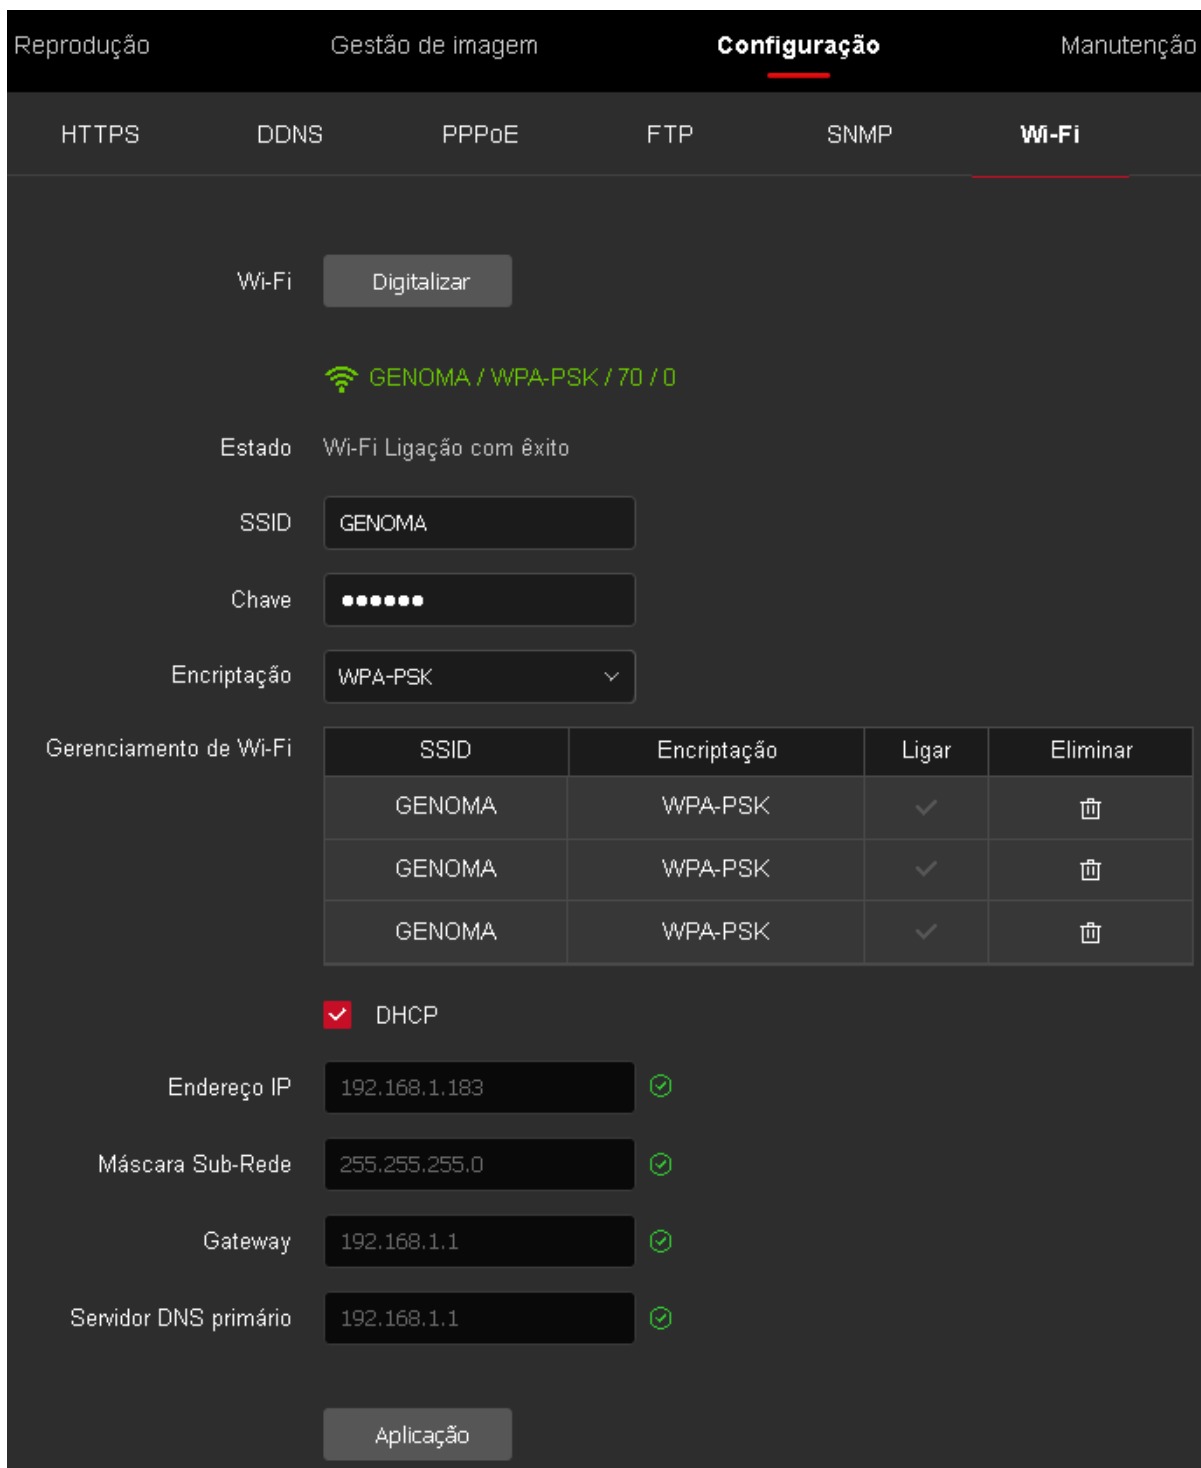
Reprodução Gestão de imagem Configuração Manutenção

HTTPS DDNS PPPoE FTP SNMP Wi-Fi

Wi-Fi Digitalizar

GENOMA / WPA-PSK / 70 / 0

Estado Wi-Fi Ligação com êxito

SSID GENOMA

Chave ●●●●●●

Encriptação WPA-PSK

Gerenciamento de Wi-Fi

| SSID | Encriptação | Ligar | Eliminar |
|---|---|---|---|
| GENOMA | WPA-PSK | | |
| GENOMA | WPA-PSK | | |
| GENOMA | WPA-PSK | | |

DHCP

Endereço IP 192.168.1.183

Máscara Sub-Rede 255.255.255.0

Gateway 192.168.1.1

Servidor DNS primário 192.168.1.1

Aplicação